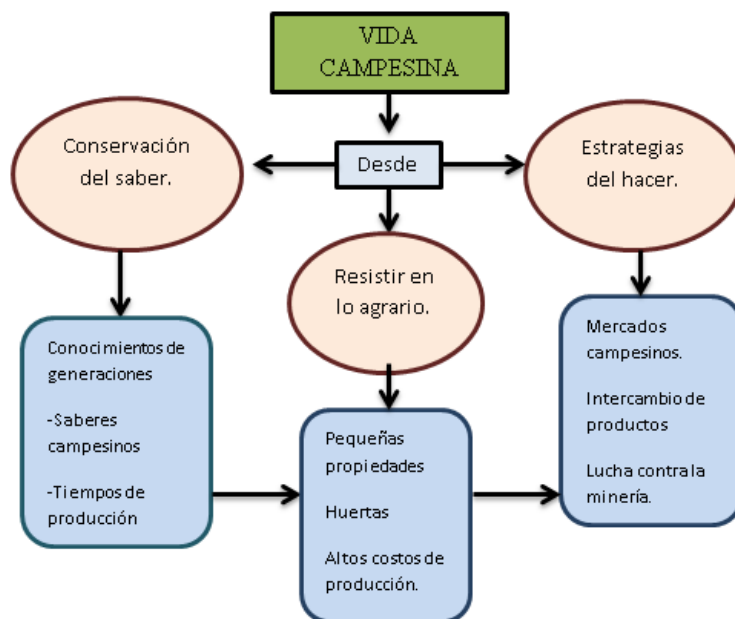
VIDA CAMPESINA

Desde

Conservación del saber.

Resistir en lo agrario.

Estrategias del hacer.

Conocimientos de generaciones

-Saberes campesinos

-Tiempos de producción

Pequeñas propiedades

Huertas

Altos costos de producción.

Mercados campesinos.

Intercambio de productos

Lucha contra la minería.